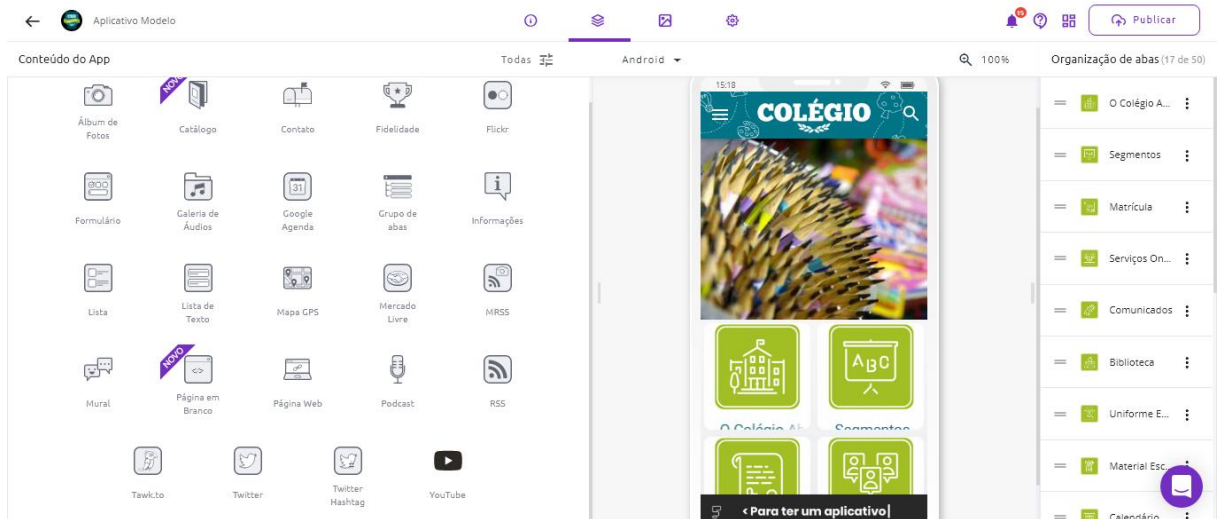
Aplicativo Modelo

Publicar

Conteúdo do App

Todas

Android

100%

Organização de abas (17 de 50)

Álbum de Fotos

NOVO

Catálogo

Contato

Fidelidade

Flickr

Formulário

Galeria de Áudios

31

Google Agenda

Grupo de abas

Informações

Lista

Lista de Texto

Mapa GPS

Mercado Livre

MRSS

Mural

NOVO

Página em Branco

Página Web

Podcast

RSS

Tawk.to

Twitter

Twitter Hashtag

YouTube

15:18

COLÉGIO

ABC

O Colégio A

Segmentos

< Para ter um aplicativo|

O Colégio A...

Segmentos

Matrícula

Serviços On...

Comunicados

Biblioteca

Uniforme E...

Material Esc...

Calendário